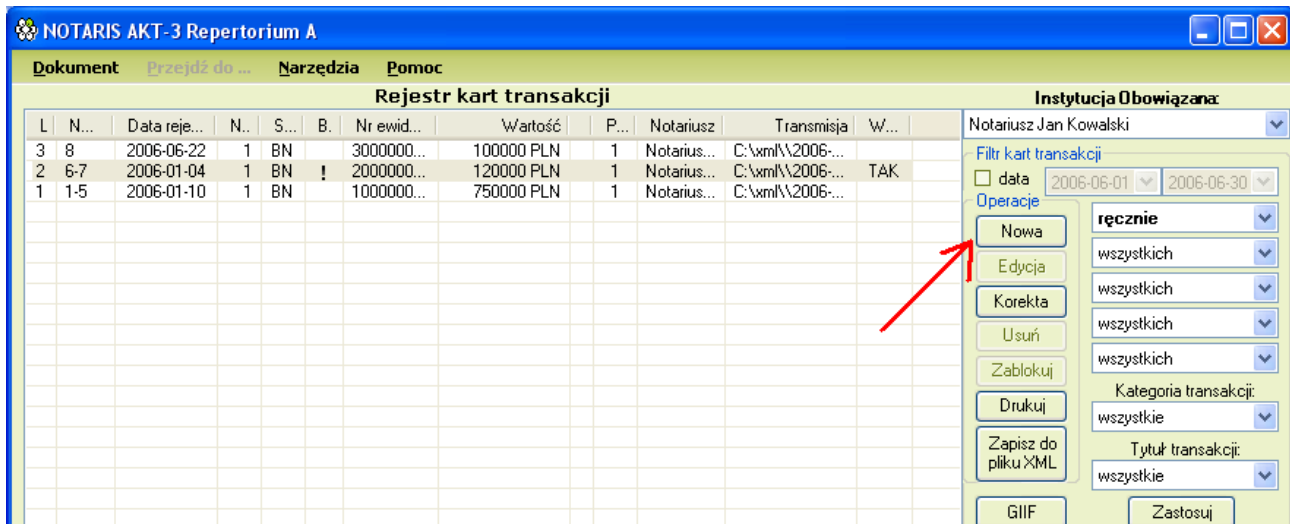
NOTARIS AKT-3 Repertorium A

Dokument Przejdź do ... Narzędzia Pomoc

Rejestr kart transakcji

| L | N... | Data reje... | N.. | S... | B. | Nr ewid... | Wartość | P... | Notariusz | Transmisja | W... |
|---|---|---|---|---|---|---|---|---|---|---|---|
| 3 | 8 | 2006-06-22 | 1 | BN | | 3000000... | 100000 PLN | 1 | Notarius... | C:\xml\\2006-... | |
| 2 | 6-7 | 2006-01-04 | 1 | BN | ! | 2000000... | 120000 PLN | 1 | Notarius... | C:\xml\\2006-... | TAK |
| 1 | 1-5 | 2006-01-10 | 1 | BN | | 1000000... | 750000 PLN | 1 | Notarius... | C:\xml\\2006-... | |

Instytucja Obowiązana:
Notariusz Jan Kowalski

Filtr kart transakcji
data 2006-06-01 2006-06-30

Operacje
Nowa
Edycja
Korekta
Usuń
Zablokuj
Drukuj
Zapisz do pliku XML

ręcznie
wszystkich
wszystkich
wszystkich
wszystkich
Kategoria transakcji:
wszystkie
Tytuł transakcji:
wszystkie

GIIF
Zastosuj